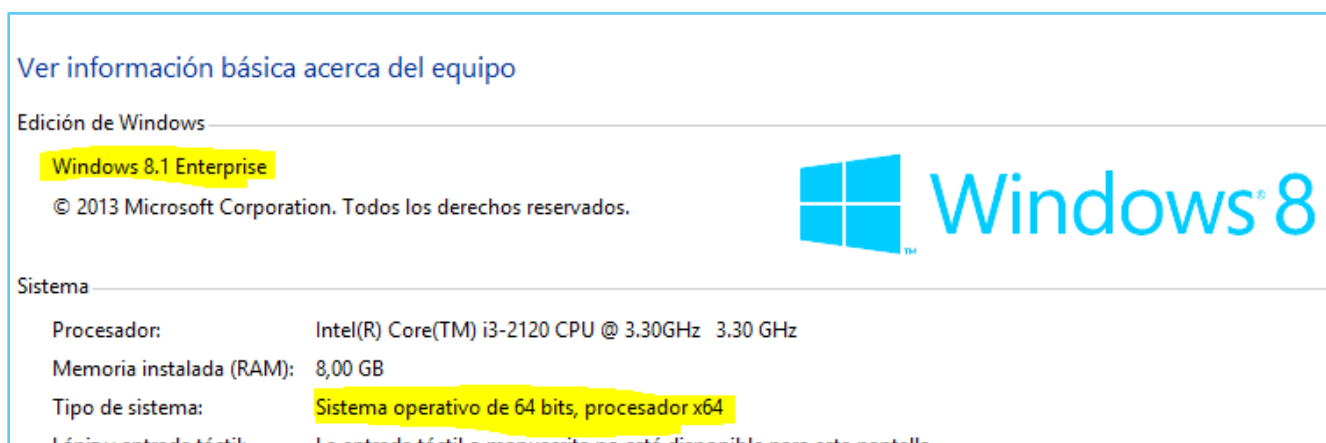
Ver información básica acerca del equipo

Edición de Windows

Windows 8.1 Enterprise

© 2013 Microsoft Corporation. Todos los derechos reservados.

Windows 8

Sistema

| Procesador: | Intel(R) Core(TM) i3-2120 CPU @ 3.30GHz 3.30 GHz |
|---|---|
| Memoria instalada (RAM): | 8,00 GB |
| Tipo de sistema: | Sistema operativo de 64 bits, procesador x64 |
| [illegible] | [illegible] |